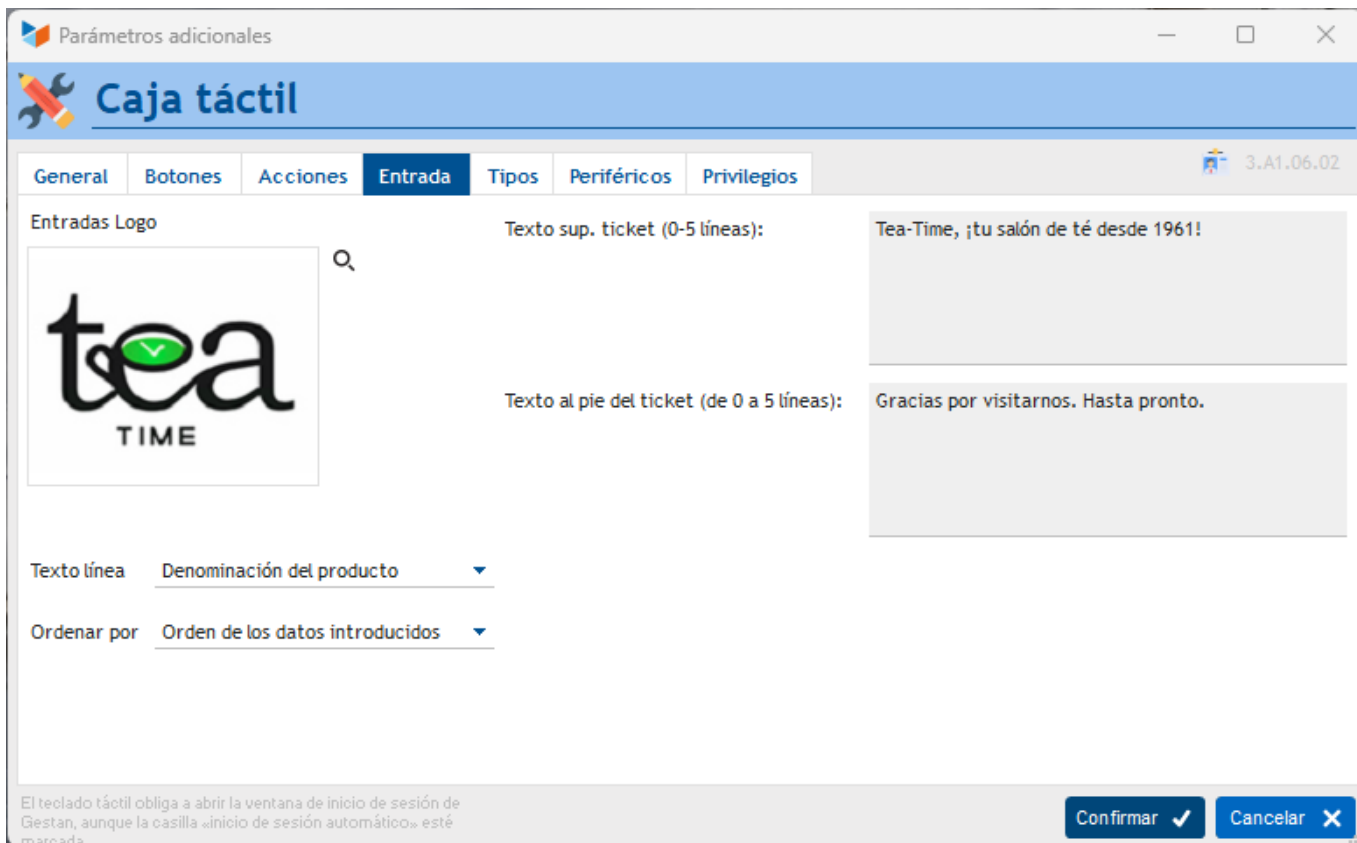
Parámetros adicionales

Caja táctil

General | Botones | Acciones | Entrada | Tipos | Periféricos | Privilegios

3.A1.06.02

Entradas Logo

tea TIME

Texto sup. ticket (0-5 líneas):

Tea-Time, ¡tu salón de té desde 1961!

Texto al pie del ticket (de 0 a 5 líneas):

Gracias por visitarnos. Hasta pronto.

Texto línea | Denominación del producto

Ordenar por | Orden de los datos introducidos

El teclado táctil obliga a abrir la ventana de inicio de sesión de Gestan, aunque la casilla «inicio de sesión automático» esté marcada

Confirmar

Cancelar